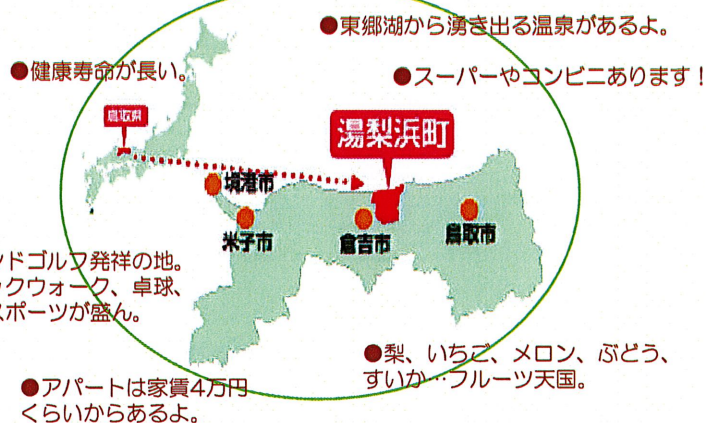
●東郷湖から湧き出る温泉があるよ。

●健康寿命が長い。

●スーパーやコンビニあります！

鳥取県

湯梨浜町

境港市

米子市

倉吉市

鳥取市

ンドゴルフ発祥の地。
クウォーク、卓球、
スポーツが盛ん。

●梨、いちご、メロン、ぶどう、
すいか…フルーツ天国。

●アパートは家賃4万円
くらいからあるよ。